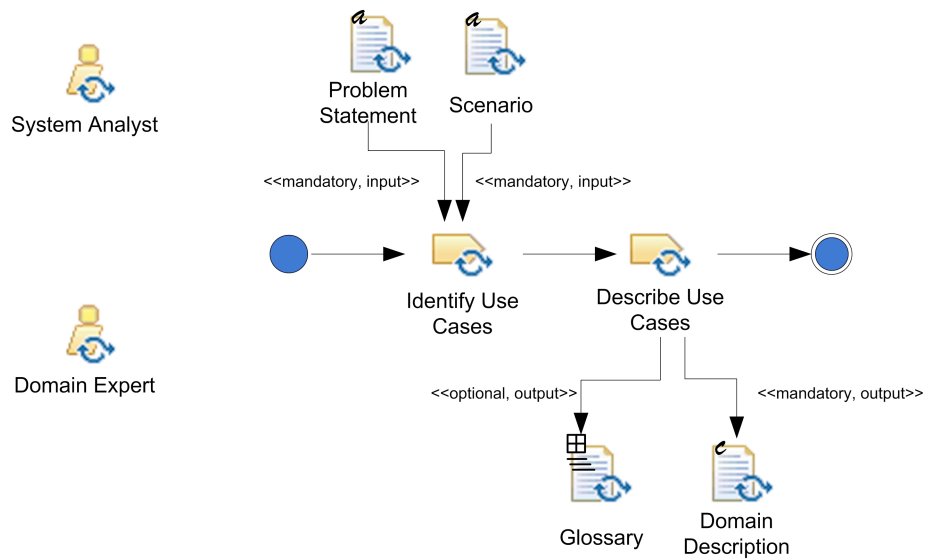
a
Problem Statement

a
Scenario

System Analyst

<<mandatory, input>>

<<mandatory, input>>

Identify Use Cases

Describe Use Cases

Domain Expert

<<optional, output>>

<<mandatory, output>>

c

Glossary

Domain Description